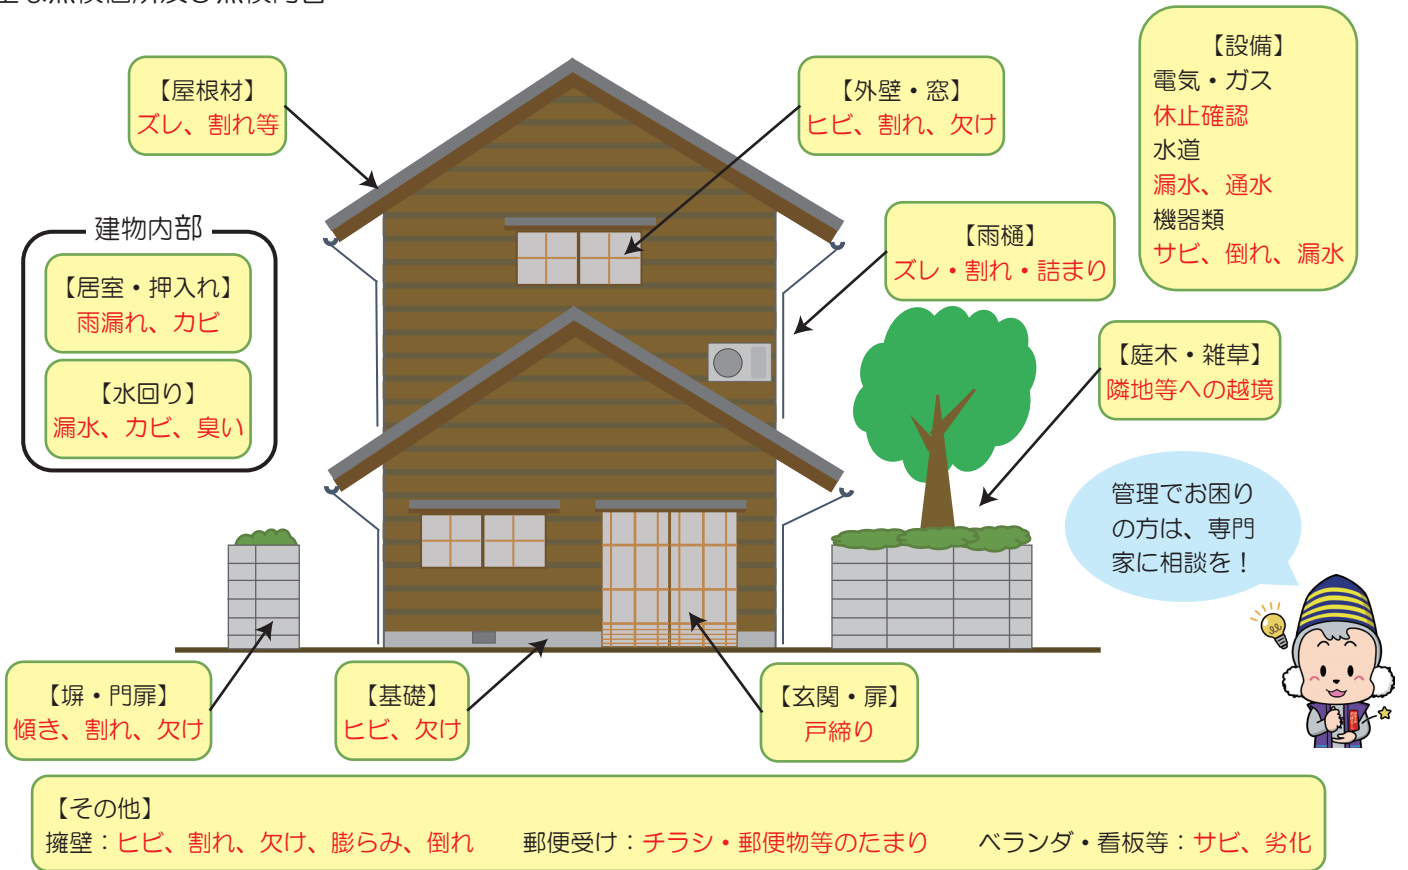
【屋根材】
ズレ、割れ等

【外壁・窓】
ヒビ、割れ、欠け

【設備】
電気・ガス
休止確認
水道
漏水、通水
機器類
サビ、倒れ、漏水

建物内部

【居室・押入れ】
雨漏れ、カビ

【水回り】
漏水、カビ、臭い

【雨樋】
ズレ・割れ・詰まり

【庭木・雑草】
隣地等への越境

管理でお困りの方は、専門家に相談を！

【塀・門扉】
傾き、割れ、欠け

【基礎】
ヒビ、欠け

【玄関・扉】
戸締り

【その他】
擁壁：ヒビ、割れ、欠け、膨らみ、倒れ　郵便受け：チラシ・郵便物等のたまり　ベランダ・看板等：サビ、劣化